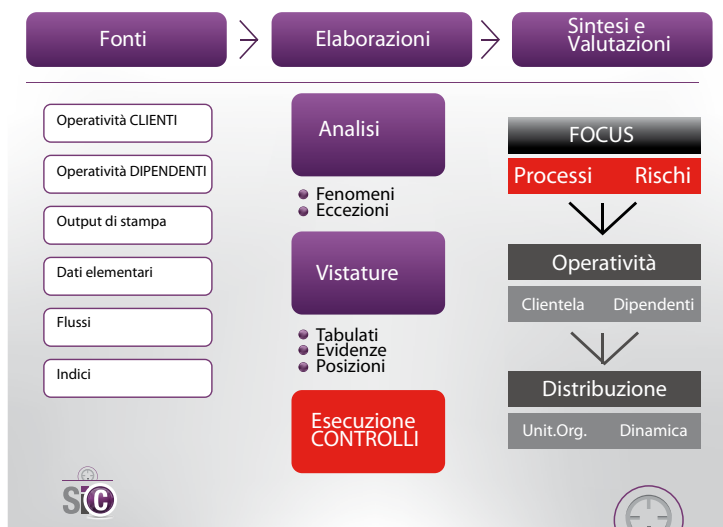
Fonti

Elaborazioni

Sintesi e Valutazioni

Operatività CLIENTI

Operatività DIPENDENTI

Output di stampa

Dati elementari

Flussi

Indici

Analisi

Fenomeni
Eccezioni

Vistature

Tabulati
Evidenze
Posizioni

Esecuzione CONTROLLI

FOCUS

Processi Rischi

Operatività

Clientela Dipendenti

Distribuzione

Unit.Org. Dinamica

SIC